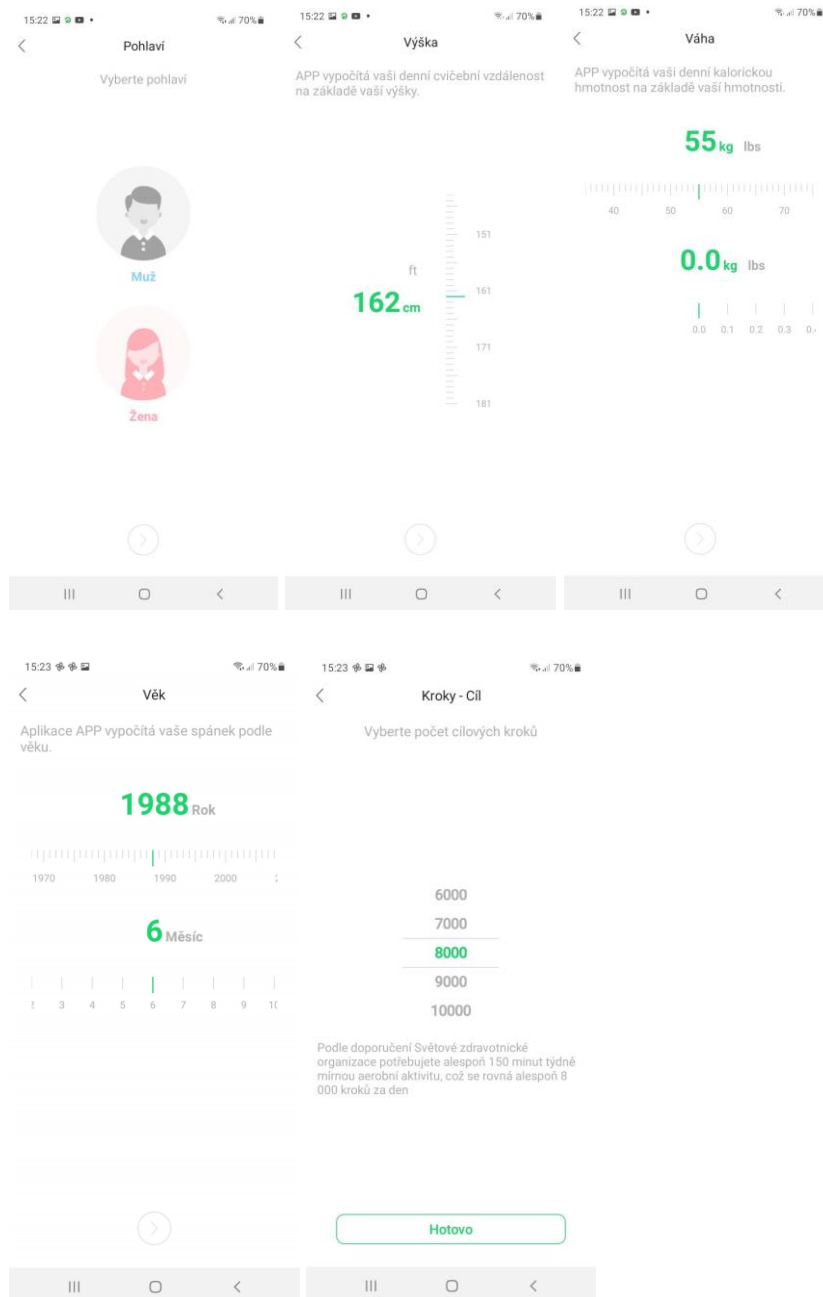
15:22 70%
Pohlaví
Vyberte pohlaví
Muž
Žena

15:22 70%
Výška
APP vypočítá vaši denní cvičební vzdálenost na základě vaší výšky.
ft
162cm
151
161
171
181

15:22 70%
Váha
APP vypočítá vaši denní kalorickou hmotnost na základě vaší hmotnosti.
55kg lbs
40 50 60 70
0.0kg lbs
0.0 0.1 0.2 0.3 0.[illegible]

15:23 70%
Věk
Aplikace APP vypočítá vaše spánek podle věku.
1988Rok
1970 1980 1990 2000 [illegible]
6Měsíc
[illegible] 3 4 5 6 7 8 9 1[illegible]

15:23 70%
Kroky - Cíl
Vyberte počet cílových kroků
6000
7000
8000
9000
10000
Podle doporučení Světové zdravotnické organizace potřebujete alespoň 150 minut týdně mírnou aerobní aktivitu, což se rovná alespoň 8 000 kroků za den
Hotovo